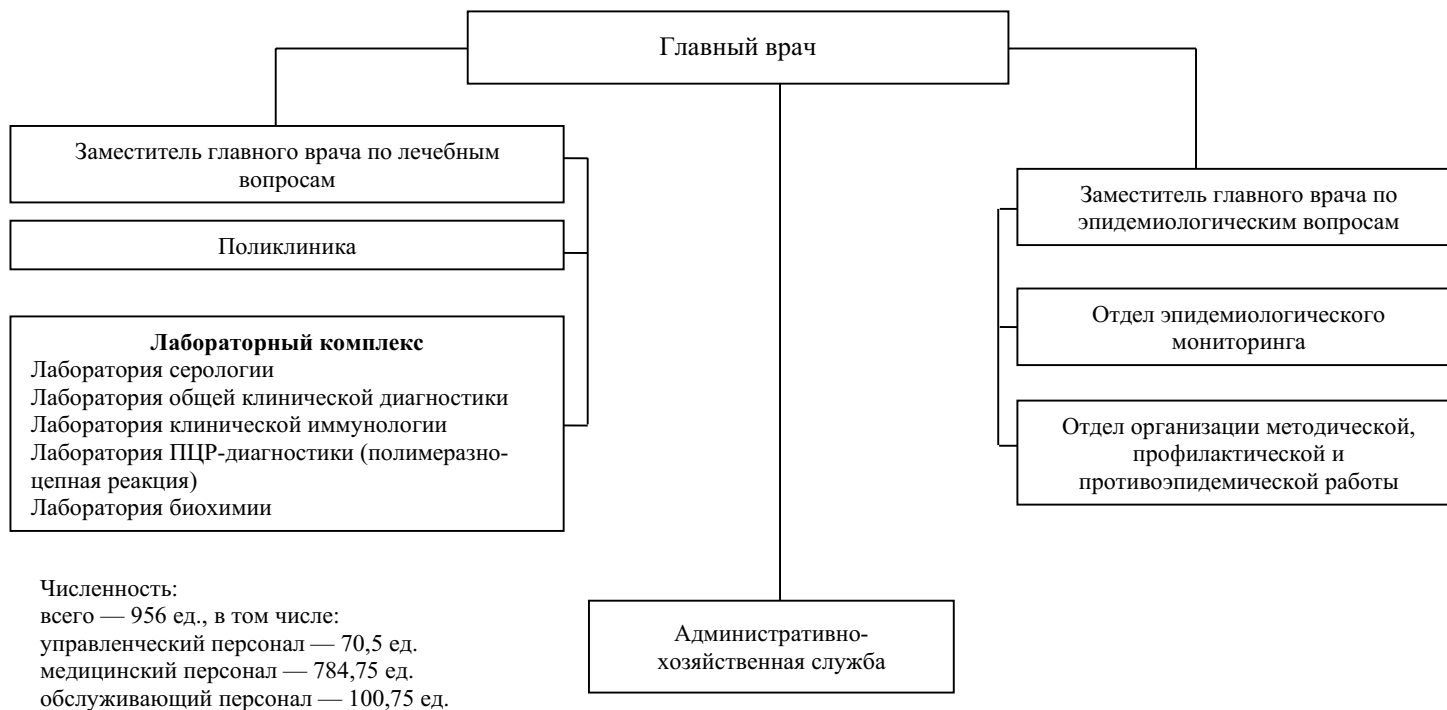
Главный врач

Заместитель главного врача по лечебным вопросам

Поликлиника

**Лабораторный комплекс**
Лаборатория серологии
Лаборатория общей клинической диагностики
Лаборатория клинической иммунологии
Лаборатория ПЦР-диагностики (полимеразно-цепная реакция)
Лаборатория биохимии

Численность:
всего — 956 ед., в том числе:
управленческий персонал — 70,5 ед.
медицинский персонал — 784,75 ед.
обслуживающий персонал — 100,75 ед.

Административно-хозяйственная служба

Заместитель главного врача по эпидемиологическим вопросам

Отдел эпидемиологического мониторинга

Отдел организации методической, профилактической и противоэпидемической работы